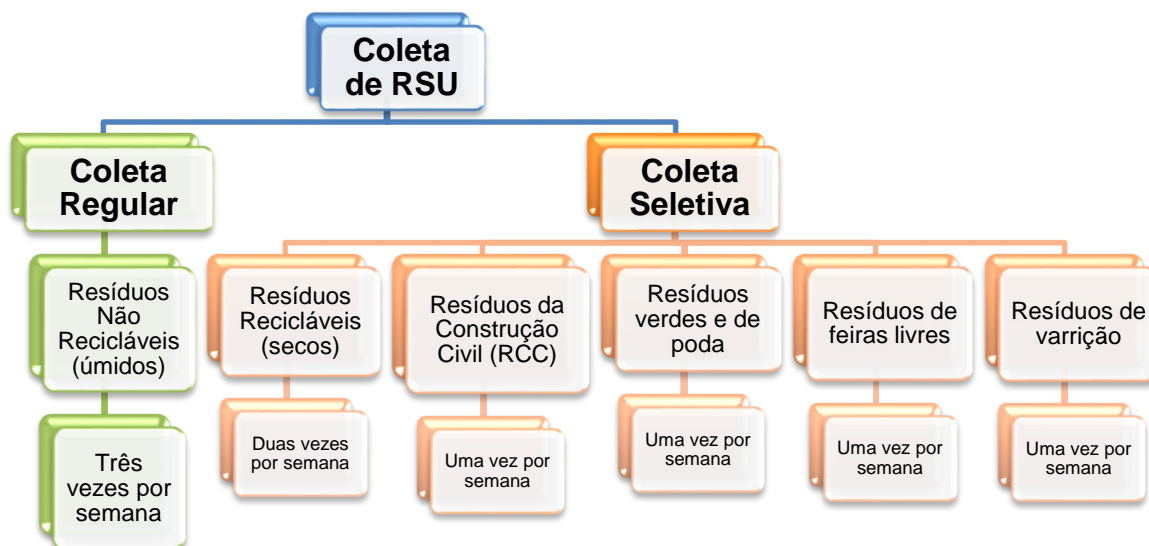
Coleta de RSU

Coleta Regular

Resíduos Não Recicláveis (úmidos)

Três vezes por semana

Coleta Seletiva

Resíduos Recicláveis (secos)

Duas vezes por semana

Resíduos da Construção Civil (RCC)

Uma vez por semana

Resíduos verdes e de poda

Uma vez por semana

Resíduos de feiras livres

Uma vez por semana

Resíduos de varrição

Uma vez por semana